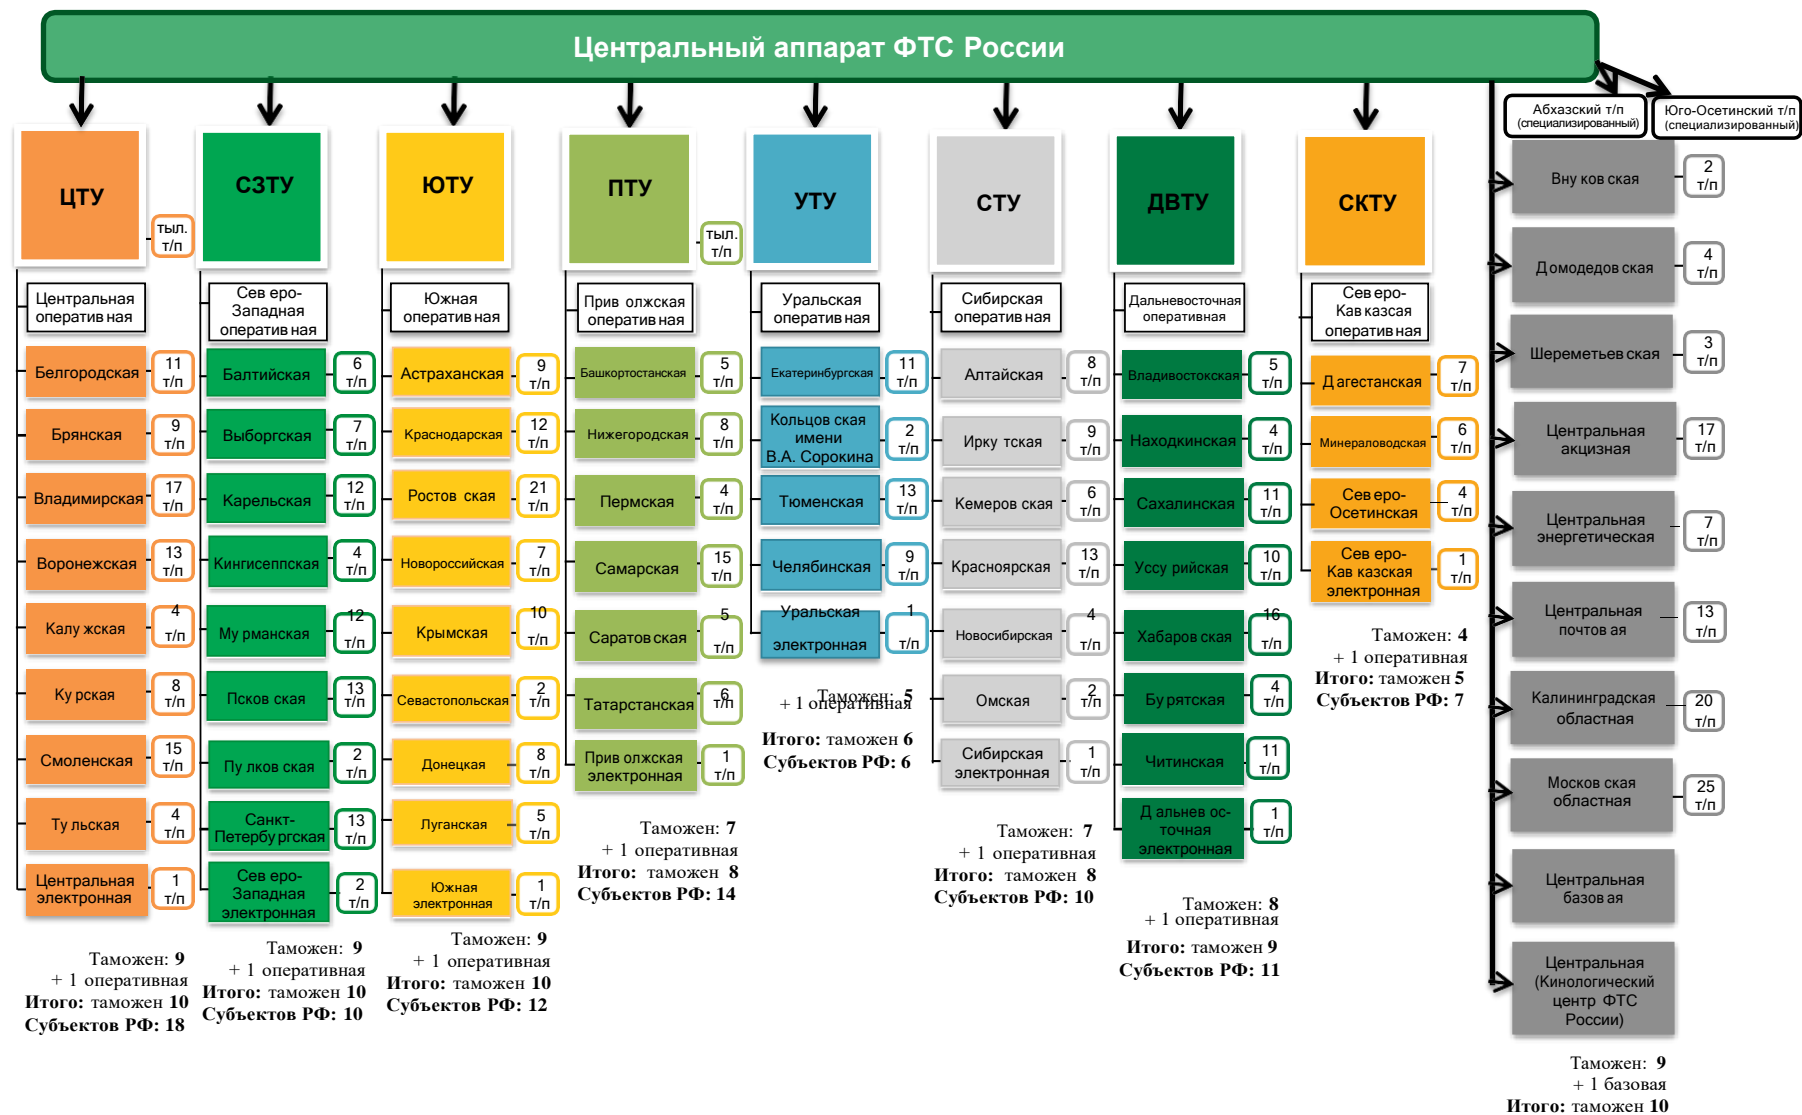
Центральный аппарат ФТС России

ЦТУ
тыл. т/п
Центральная оперативная
Белгородская 11 т/п
Брянская 9 т/п
Владимирская 17 т/п
Воронежская 13 т/п
Калужская 4 т/п
Курская 8 т/п
Смоленская 15 т/п
Тульская 4 т/п
Центральная электронная 1 т/п
Таможен: 9
+ 1 оперативная
Итого: таможен 10
Субъектов РФ: 18

СЗТУ
Северо-Западная оперативная
Балтийская 6 т/п
Выборгская 7 т/п
Карельская 12 т/п
Кингисеппская 4 т/п
Мурманская 12 т/п
Псковская 13 т/п
Пулковская 2 т/п
Санкт-Петербургская 13 т/п
Северо-Западная электронная 2 т/п
Таможен: 9
+ 1 оперативная
Итого: таможен 10
Субъектов РФ: 10

ЮТУ
Южная оперативная
Астраханская 9 т/п
Краснодарская 12 т/п
Ростовская 21 т/п
Новороссийская 7 т/п
Крымская 10 т/п
Севастопольская 2 т/п
Донецкая 8 т/п
Луганская 5 т/п
Южная электронная 1 т/п
Таможен: 9
+ 1 оперативная
Итого: таможен 10
Субъектов РФ: 12

ПТУ
тыл. т/п
Приволжская оперативная
Башкортостанская 5 т/п
Нижегородская 8 т/п
Пермская 4 т/п
Самарская 15 т/п
Саратовская 5 т/п
Татарстанская 6 т/п
Приволжская электронная 1 т/п
Таможен: 7
+ 1 оперативная
Итого: таможен 8
Субъектов РФ: 14

УТУ
Уральская оперативная
Екатеринбургская 11 т/п
Кольцовская имени В.А. Сорокина 2 т/п
Тюменская 13 т/п
Челябинская 9 т/п
Уральская электронная 1 т/п
Таможен: 5
+ 1 оперативная
Итого: таможен 6
Субъектов РФ: 6

СТУ
Сибирская оперативная
Алтайская 8 т/п
Иркутская 9 т/п
Кемеровская 6 т/п
Красноярская 13 т/п
Новосибирская 4 т/п
Омская 2 т/п
Сибирская электронная 1 т/п
Таможен: 7
+ 1 оперативная
Итого: таможен 8
Субъектов РФ: 10

ДВТУ
Дальневосточная оперативная
Владивостокская 5 т/п
Находкинская 4 т/п
Сахалинская 11 т/п
Уссурийская 10 т/п
Хабаровская 16 т/п
Бурятская 4 т/п
Читинская 11 т/п
Дальневосточная электронная 1 т/п
Таможен: 8
+ 1 оперативная
Итого: таможен 9
Субъектов РФ: 11

СКТУ
Северо-Кавказская оперативная
Дагестанская 7 т/п
Минераловодская 6 т/п
Северо-Осетинская 4 т/п
Северо-Кавказская электронная 1 т/п
Таможен: 4
+ 1 оперативная
Итого: таможен 5
Субъектов РФ: 7

Абхазский т/п (специализированный)
Юго-Осетинский т/п (специализированный)
Внуковская 2 т/п
Домодедовская 4 т/п
Шереметьевская 3 т/п
Центральная акцизная 17 т/п
Центральная энергетическая 7 т/п
Центральная почтовая 13 т/п
Калининградская областная 20 т/п
Московская областная 25 т/п
Центральная базовая
Центральная (Кинологический центр ФТС России)
Таможен: 9
+ 1 базовая
Итого: таможен 10